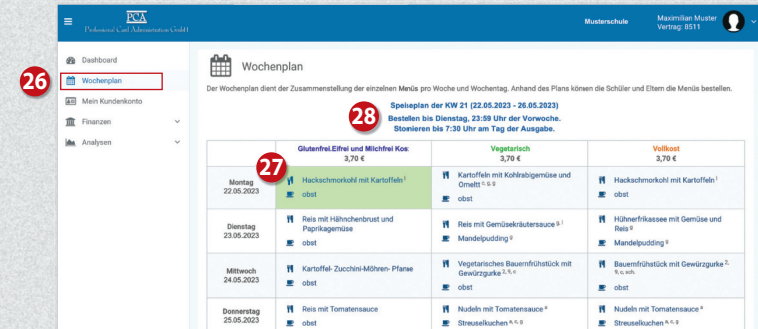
PCA
Professional Card Administration GmbH

Musterschule
Maximilian Muster
Vertrag: 8511

Dashboard
26
Wochenplan
Mein Kundenkonto
Finanzen
Analysen

Wochenplan

Der Wochenplan dient der Zusammenstellung der einzelnen Menüs pro Woche und Wochentag. Anhand des Plans können die Schüler und Eltern die Menüs bestellen.

28
Speiseplan der KW 21 (22.05.2023 - 26.05.2023)
Bestellen bis Dienstag, 23:59 Uhr der Vorwoche.
Stornieren bis 7:30 Uhr am Tag der Ausgabe.

27

| | Glutenfrei.Eifrei und Milchfrei Kos: 3,70 € | Vegetarisch 3,70 € | Vollkost 3,70 € |
|---|---|---|---|
| Montag 22.05.2023 | Hackschmorkohl mit Kartoffeln $^{1}$ obst | Kartoffeln mit Kohlrabigemüse und Omelett $^{c, g, g}$ obst | Hackschmorkohl mit Kartoffeln $^{1}$ obst |
| Dienstag 23.05.2023 | Reis mit Hähnchenbrust und Paprikagemüse obst | Reis mit Gemüsekräutersauce $^{g, i}$ Mandelpudding $^{g}$ | Hühnerfrikassee mit Gemüse und Reis $^{g}$ Mandelpudding $^{g}$ |
| Mittwoch 24.05.2023 | Kartoffel- Zucchini-Möhren- Pfanne obst | Vegetarisches Bauernfrühstück mit Gewürzgurke $^{2, g, c}$ obst | Bauernfrühstück mit Gewürzgurke $^{2, g, c, sch}$ obst |
| Donnerstag 25.05.2023 | Reis mit Tomatensauce obst | Nudeln mit Tomatensauce $^{a}$ Streuselkuchen $^{a, c, g}$ | Nudeln mit Tomatensauce $^{a}$ Streuselkuchen $^{a, c, g}$ |